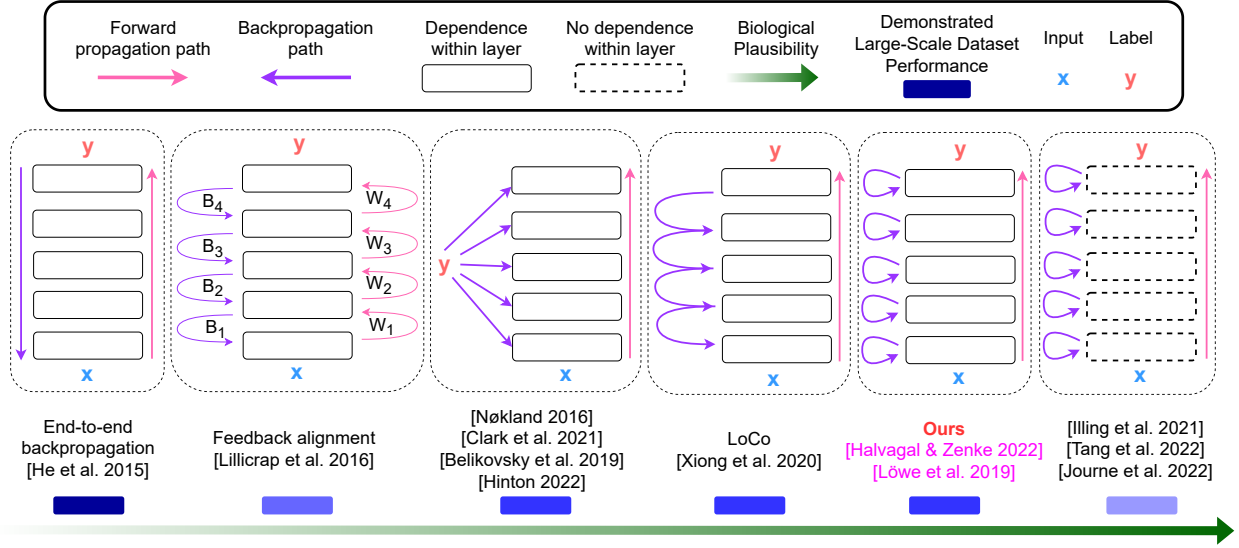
Forward propagation path

Backpropagation path

Dependence within layer

No dependence within layer

Biological Plausibility

Demonstrated Large-Scale Dataset Performance

Input
x

Label
y

y
x

y
$B_4$ $W_4$
$B_3$ $W_3$
$B_2$ $W_2$
$B_1$ $W_1$
x

y
x

y
x

y
x

y
x

End-to-end backpropagation
[He et al. 2015]

Feedback alignment
[Lillicrap et al. 2016]

[Nøkland 2016]
[Clark et al. 2021]
[Belikovsky et al. 2019]
[Hinton 2022]

LoCo
[Xiong et al. 2020]

Ours
[Halvagal & Zenke 2022]
[Löwe et al. 2019]

[Illing et al. 2021]
[Tang et al. 2022]
[Journe et al. 2022]